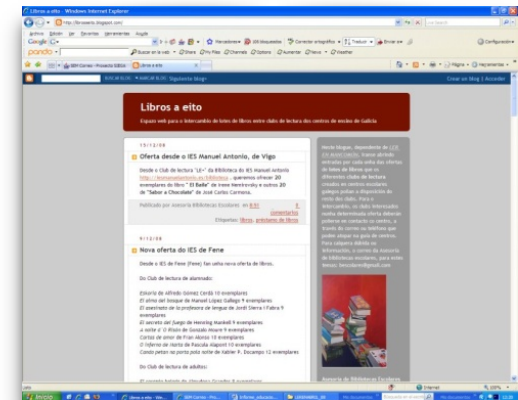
Libros a eito - Windows Internet Explorer

http://librosaeito.blogspot.com/

Arquivo Edición Ver Favoritos Ferramentas Axuda

Google

Marcadores 106 bloqueados Corrector ortográfico Traducir Enviar a

Configuración

pando

Buscar en la web Share My Files Channels Options Aumentar Nuevo Weather

IBM-Correo - Proxecto EDEUS Libros a eito

Páxina Ferramentas

BUSCAR BLOG MARCAR BLOG Seguinte blog»

Crear un blog | Acceder

Libros a eito

Espazo web para o intercambio de lotes de libros entre clubs de lectura dos centros de ensino de Galicia

15/12/08

Oferta desde o IES Manuel Antonio, de Vigo

Desde o Club de lectura "LE+" da Biblioteca do IES Manuel Antonio http://bimanuelantonio.es/biblioteca, queremos ofrecer 20 exemplares do libro "El Baile" de Irene Nemirovsky e outros 20 de "Sabor a Chocolate" de José Carlos Carmona.

Publicado por Asesoría Bibliotecas Escolares en 8:51 0 Comentarios

Etiquetas: libros, préstamo de libros

9/12/08

Nova oferta do IES de Fene

Desde o IES de Fene (Fene) fan unha nova oferta de libros.

Do Club de lectura de alumnado:

Estuario de Alfredo Gómez Cerdá 10 exemplares
El alma del bosque de Manuel López Gallego 9 exemplares
El asesinato de la profesora de lengua de Jordi Sierra i Fabra 9 exemplares
El secreto del fuego de Henning Mankell 9 exemplares
A sorte e o risco de Gonzalo Moure 9 exemplares
Cartas de amor de Fran Alonso 10 exemplares
O inferno de Marta de Pascuala Alapont 10 exemplares
Cando petan na porta pola noite de Xabier P. Docampo 12 exemplares

Do Club de lectura de adultos:

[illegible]

Neste blogue, dependente da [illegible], fanse ofertas enviadas por cada unha das ofertas de lotes de libros que os diferentes clubs de lectura creados en centros escolares galegos poñen á disposición do resto dos clubs. Para o intercambio, os clubs interesados nunha determinada oferta deberán poñerse en contacto co centro, a través do correo ou teléfono que poden obter na guía de centros. Para calquera dúbida ou información, o correo da Asesoría de Bibliotecas Escolares, para estes blogs, bescolares@gmail.com

Asesoría de Bibliotecas Escolares

Listo

Internet

100%

Inicio

Libros a eito - Win...

IBM-Correo - Pro...

Informe_educació...

LIBROSAEITO_00...

Documento1 - Mi...

Proyectos de ley...

Documentos

13:20